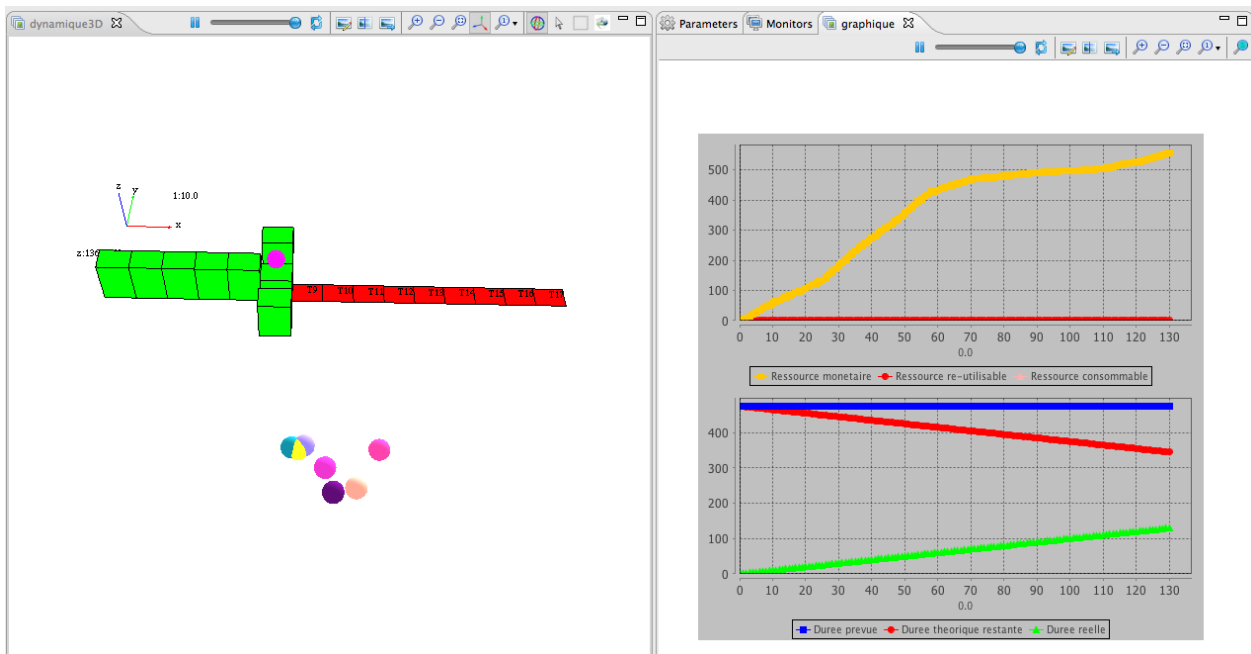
dynamique3D

z y
x
1:10.0
z:136

T9 T10 T11 T12 T13 T14 T15 T16 T17

Parameters Monitors graphique

500
400
300
200
100
0
0 10 20 30 40 50 60 70 80 90 100 110 120 130
0.0

Ressource monetaire Ressource re-utilisable Ressource consommable

400
300
200
100
0
0 10 20 30 40 50 60 70 80 90 100 110 120 130
0.0

Duree prevue Duree theorique restante Duree reelle